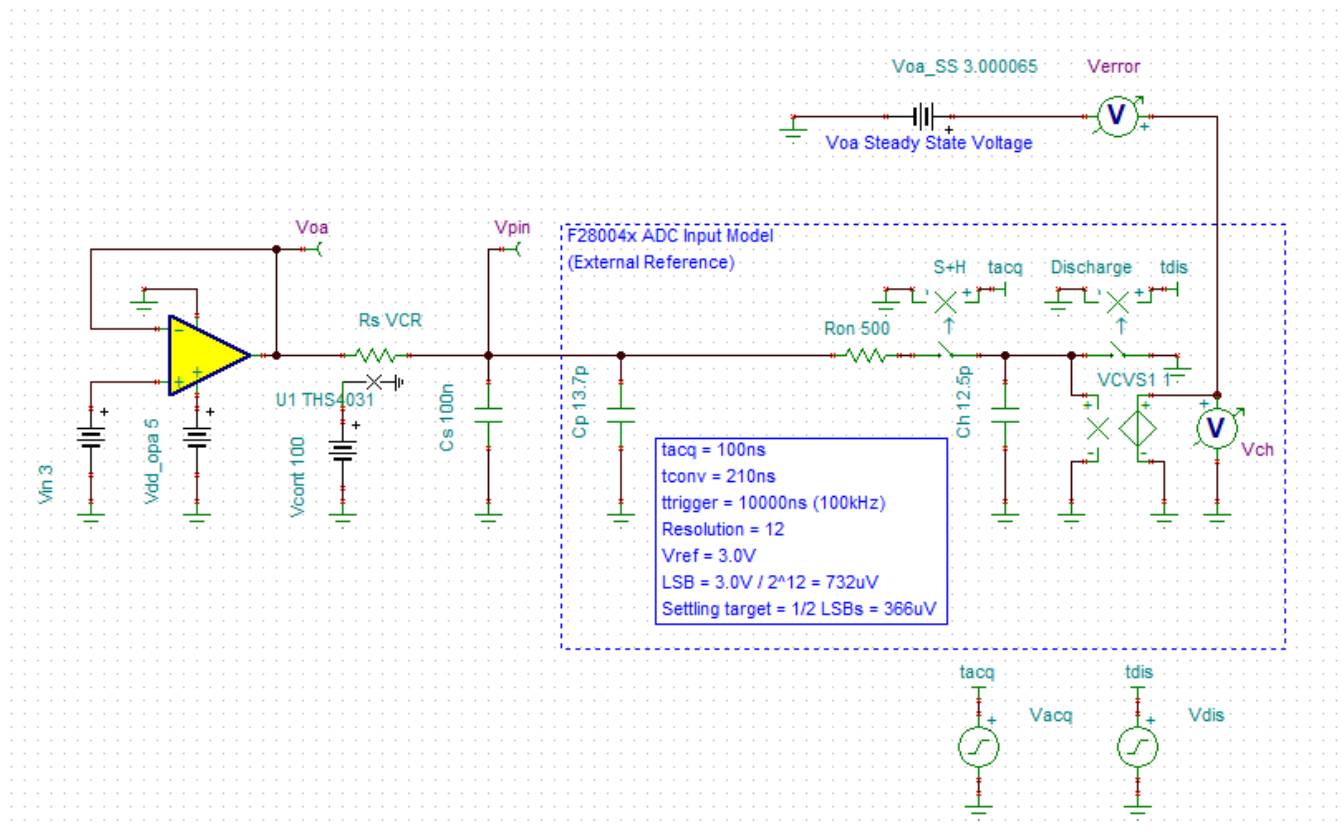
Voa_SS 3.000065

Verror

V

Voa Steady State Voltage

Voa

Vpin

F28004x ADC Input Model
(External Reference)

S+H

tacq

Discharge

tdis

Rs VCR

Ron 500

U1 THS4031

VCVS1 1

Vin 3

Vdd_opa 5

Vcont 100

Cs 100n

Cp 13.7p

Ch 12.5p

V

Vch

tacq = 100ns
tconv = 210ns
ttrigger = 10000ns (100kHz)
Resolution = 12
Vref = 3.0V
LSB = 3.0V / 2^12 = 732uV
Settling target = 1/2 LSBs = 366uV

tacq

Vacq

tdis

Vdis